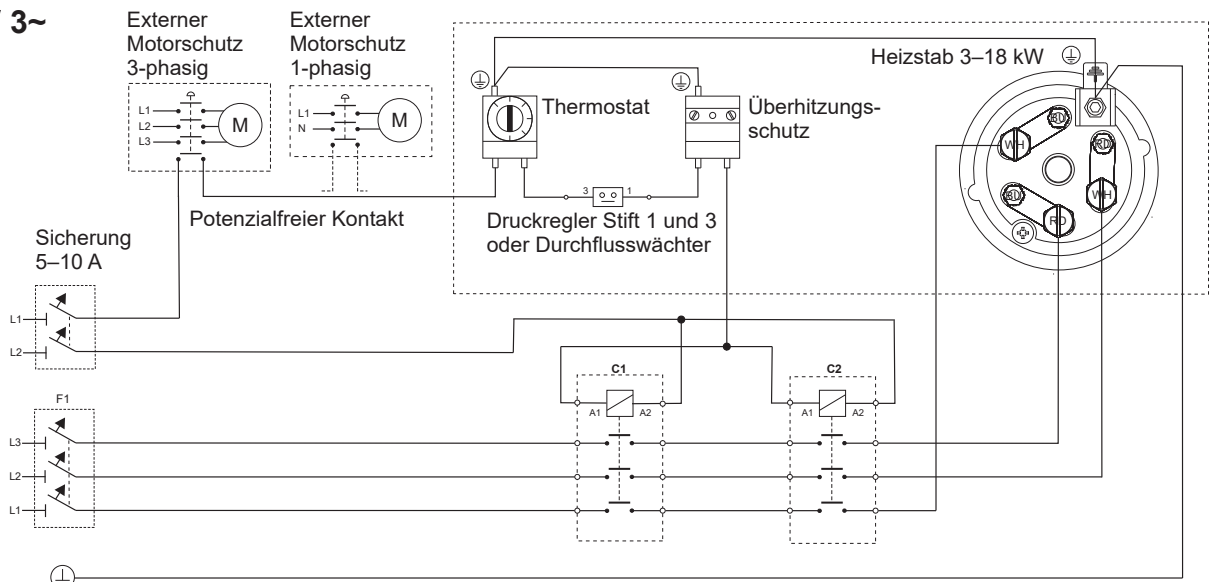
3~

Externer Motorschutz 3-phasig

L1
L2
L3
M

Externer Motorschutz 1-phasig

L1
N
M

Thermostat

Überhitzungsschutz

Heizstab 3–18 kW

WH
RD
RD
WH
RD
RD

3
1

Potenzialfreier Kontakt

Druckregler Stift 1 und 3 oder Durchflusswächter

Sicherung 5–10 A

L1
L2

C1
A1
A2

C2
A1
A2

F1
L3
L2
L1